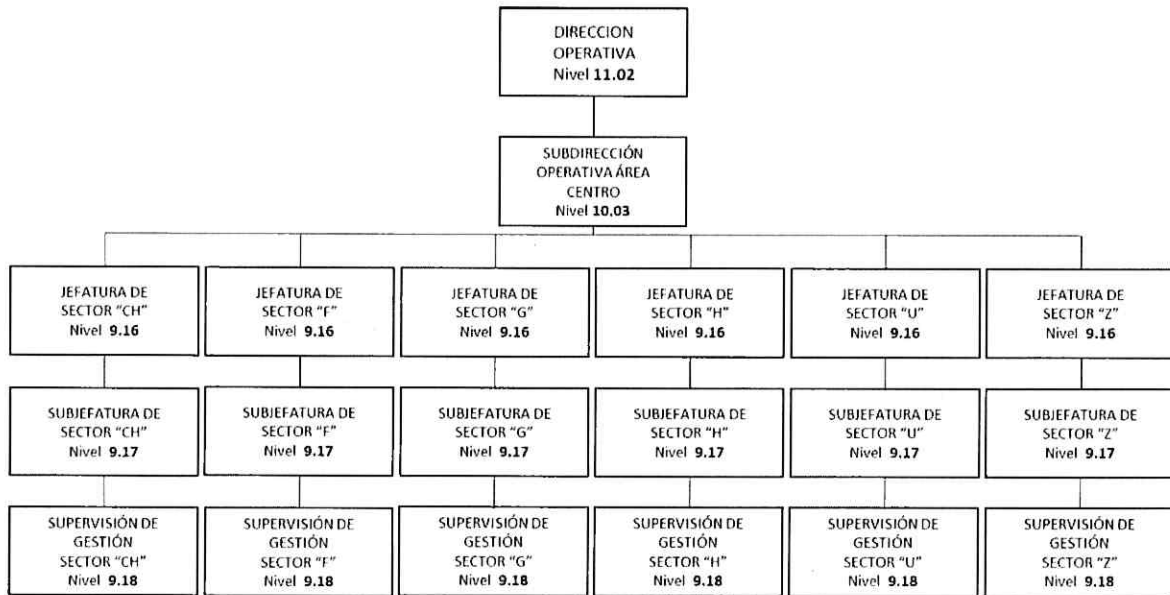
DIRECCION OPERATIVA
Nivel 11.02

SUBDIRECCIÓN OPERATIVA ÁREA CENTRO
Nivel 10.03

JEFATURA DE SECTOR "CH"
Nivel 9.16

SUBJEFATURA DE SECTOR "CH"
Nivel 9.17

SUPERVISIÓN DE GESTIÓN SECTOR "CH"
Nivel 9.18

JEFATURA DE SECTOR "F"
Nivel 9.16

SUBJEFATURA DE SECTOR "F"
Nivel 9.17

SUPERVISIÓN DE GESTIÓN SECTOR "F"
Nivel 9.18

JEFATURA DE SECTOR "G"
Nivel 9.16

SUBJEFATURA DE SECTOR "G"
Nivel 9.17

SUPERVISIÓN DE GESTIÓN SECTOR "G"
Nivel 9.18

JEFATURA DE SECTOR "H"
Nivel 9.16

SUBJEFATURA DE SECTOR "H"
Nivel 9.17

SUPERVISIÓN DE GESTIÓN SECTOR "H"
Nivel 9.18

JEFATURA DE SECTOR "U"
Nivel 9.16

SUBJEFATURA DE SECTOR "U"
Nivel 9.17

SUPERVISIÓN DE GESTIÓN SECTOR "U"
Nivel 9.18

JEFATURA DE SECTOR "Z"
Nivel 9.16

SUBJEFATURA DE SECTOR "Z"
Nivel 9.17

SUPERVISIÓN DE GESTIÓN SECTOR "Z"
Nivel 9.18